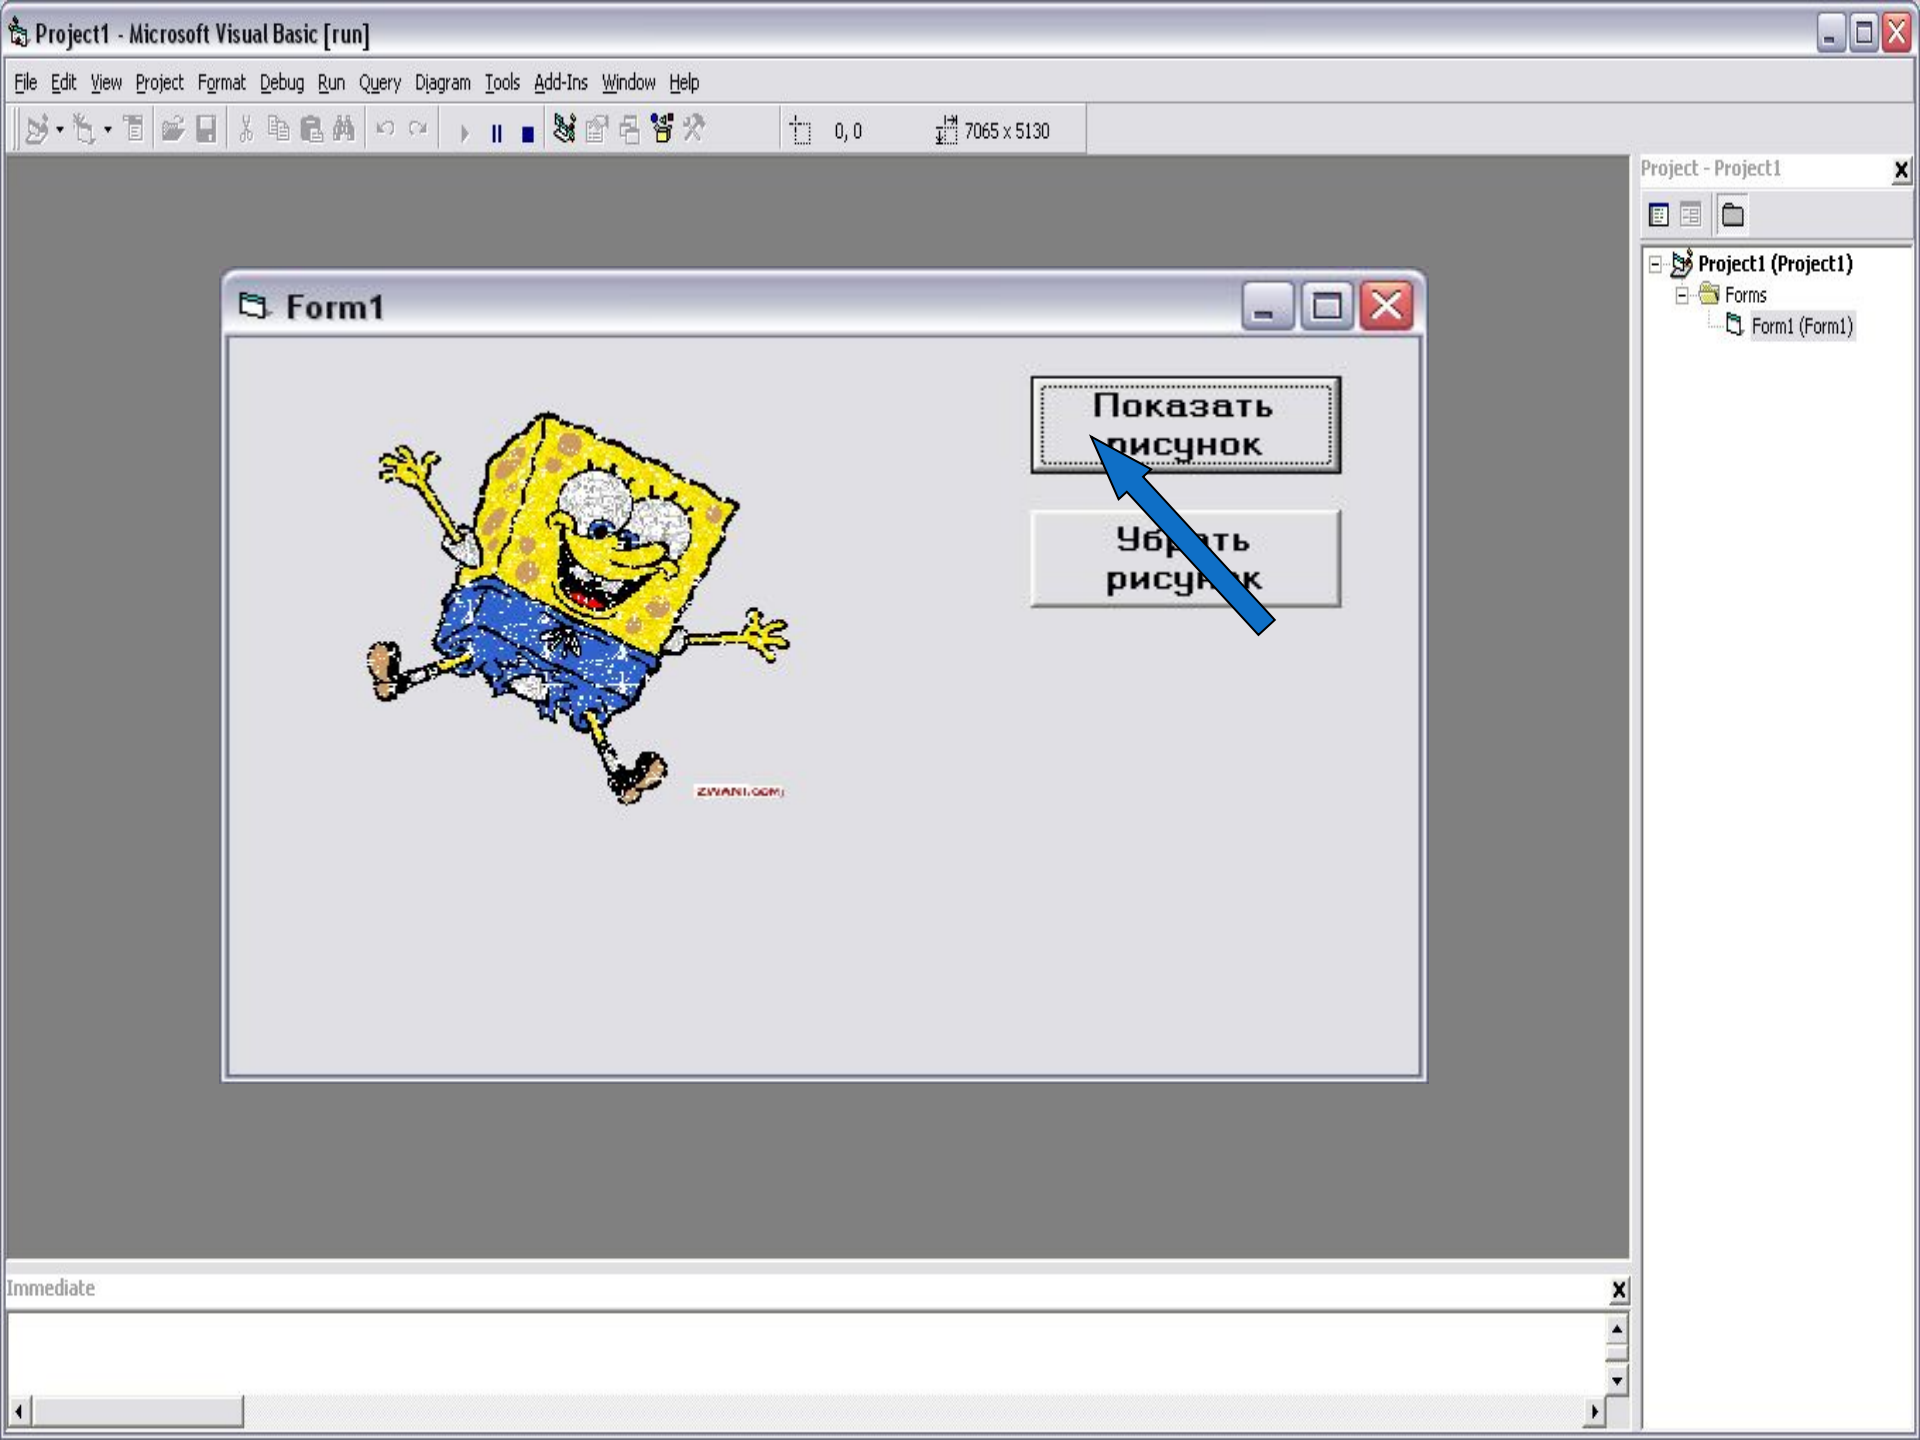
Project1 - Microsoft Visual Basic [run]

File Edit View Project Format Debug Run Query Diagram Tools Add-Ins Window Help

0, 0

7065 x 5130

Form1

Показать рисунок

Убрать рисунок

ZWANI.COM

Project - Project1

Project1 (Project1)
Forms
Form1 (Form1)

Immediate